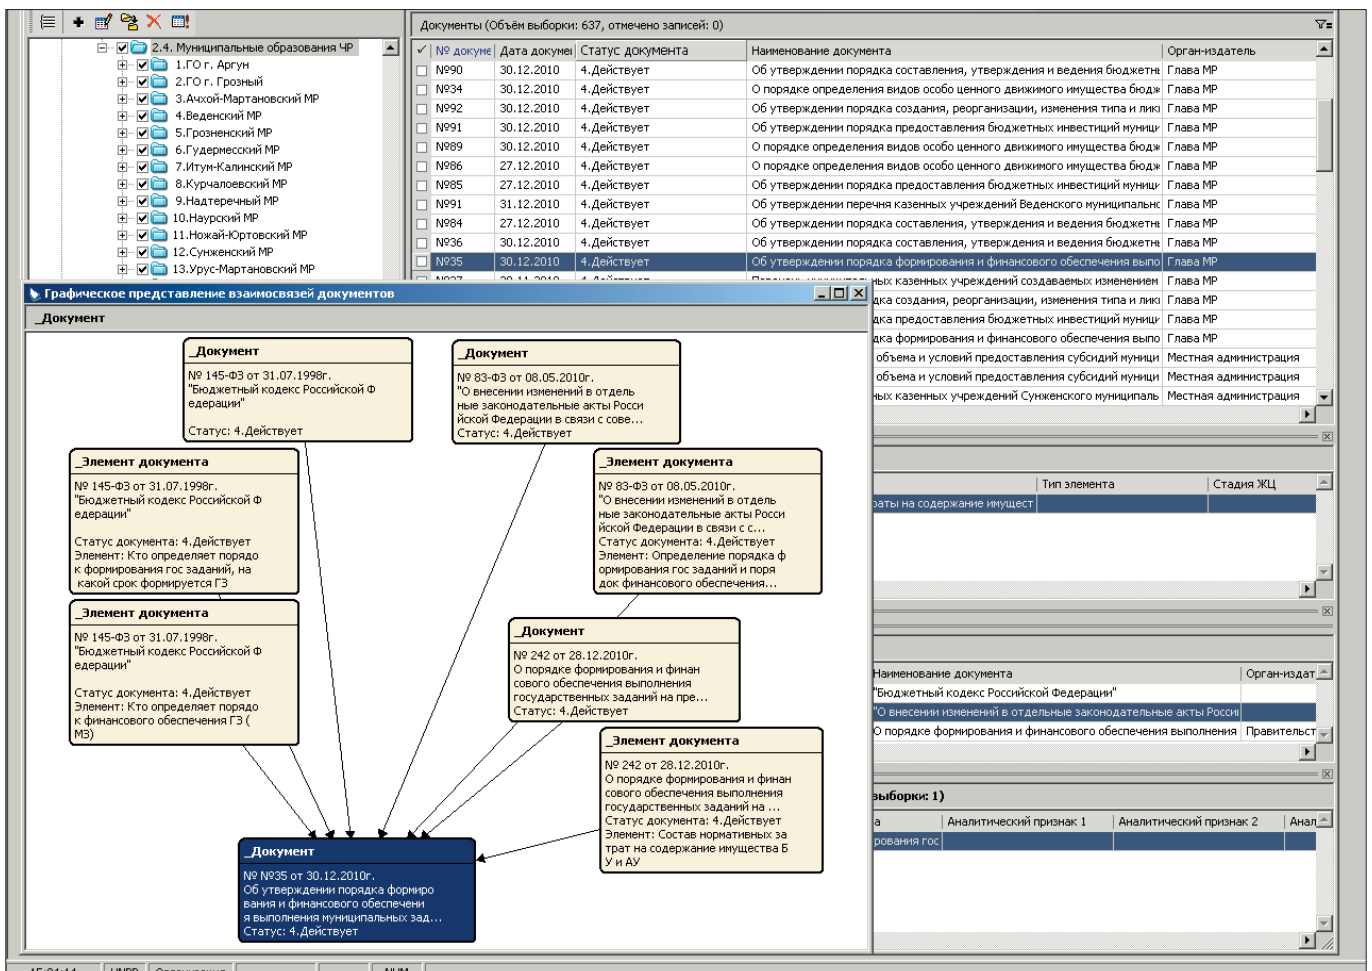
2.4. Муниципальные образования ЧР
1.ГО г. Аргун
2.ГО г. Грозный
3.Ачхой-Мартановский МР
4.Веденский МР
5.Грозненский МР
6.Гудермесский МР
7.Итум-Калинский МР
8.Курчалоевский МР
9.Надтеречный МР
10.Наурский МР
11.Ножай-Юртовский МР
12.Сунженский МР
13.Урус-Мартановский МР

Документы (Объём выборки: 637, отмечено записей: 0)

| ✓ | № докуме | Дата докуме | Статус документа | Наименование документа | Орган-издатель |
|---|---|---|---|---|---|
| | №90 | 30.12.2010 | 4.Действует | Об утверждении порядка составления, утверждения и ведения бюджетн | Глава МР |
| | №34 | 30.12.2010 | 4.Действует | О порядке определения видов особо ценного движимого имущества бюдж | Глава МР |
| | №92 | 30.12.2010 | 4.Действует | Об утверждении порядка создания, реорганизации, изменения типа и ликв | Глава МР |
| | №91 | 30.12.2010 | 4.Действует | Об утверждении порядка предоставления бюджетных инвестиций муниц | Глава МР |
| | №89 | 30.12.2010 | 4.Действует | О порядке определения видов особо ценного движимого имущества бюдж | Глава МР |
| | №86 | 27.12.2010 | 4.Действует | О порядке определения видов особо ценного движимого имущества бюдж | Глава МР |
| | №85 | 27.12.2010 | 4.Действует | Об утверждении порядка предоставления бюджетных инвестиций муниц | Глава МР |
| | №91 | 31.12.2010 | 4.Действует | Об утверждении перечня казенных учреждений Веденского муниципальн | Глава МР |
| | №84 | 27.12.2010 | 4.Действует | Об утверждении порядка составления, утверждения и ведения бюджетн | Глава МР |
| | №36 | 30.12.2010 | 4.Действует | Об утверждении порядка составления, утверждения и ведения бюджетн | Глава МР |
| | №35 | 30.12.2010 | 4.Действует | Об утверждении порядка формирования и финансового обеспечения выпо | Глава МР |
| | | | | ных казенных учреждений создаваемых изменением | Глава МР |
| | | | | дка создания, реорганизации, изменения типа и лик | Глава МР |
| | | | | дка предоставления бюджетных инвестиций муниц | Глава МР |
| | | | | дка формирования и финансового обеспечения выпо | Глава МР |
| | | | | объема и условий предоставления субсидий муници | Местная администрация |
| | | | | объема и условий предоставления субсидий муници | Местная администрация |
| | | | | ных казенных учреждений Сунженского муниципаль | Местная администрация |

Графическое представление взаимосвязей документов
_Документ

_Документ
№ 145-ФЗ от 31.07.1998г. "Бюджетный кодекс Российской Федерации"
Статус: 4.Действует

_Документ
№ 83-ФЗ от 08.05.2010г. "О внесении изменений в отдельные законодательные акты Российской Федерации в связи с сове...
Статус: 4.Действует

_Элемент документа
№ 145-ФЗ от 31.07.1998г. "Бюджетный кодекс Российской Федерации"
Статус документа: 4.Действует
Элемент: Кто определяет порядок формирования гос заданий, на какой срок формируется ГЗ

_Элемент документа
№ 83-ФЗ от 08.05.2010г. "О внесении изменений в отдельные законодательные акты Российской Федерации в связи с с...
Статус документа: 4.Действует
Элемент: Определение порядка формирования гос заданий и порядок финансового обеспечения...

_Элемент документа
№ 145-ФЗ от 31.07.1998г. "Бюджетный кодекс Российской Федерации"
Статус документа: 4.Действует
Элемент: Кто определяет порядок финансового обеспечения ГЗ (МЗ)

_Документ
№ 242 от 28.12.2010г. О порядке формирования и финансового обеспечения выполнения государственных заданий на пре...
Статус: 4.Действует

_Элемент документа
№ 242 от 28.12.2010г. О порядке формирования и финансового обеспечения выполнения государственных заданий на ...
Статус документа: 4.Действует
Элемент: Состав нормативных затрат на содержание имущества БУ и АУ

_Документ
№ №35 от 30.12.2010г. Об утверждении порядка формирования и финансового обеспечения выполнения муниципальных зад...
Статус: 4.Действует

Тип элемента | Стадия ЖЦ
раты на содержание имущест

Наименование документа | Орган-издат
"Бюджетный кодекс Российской Федерации"
"О внесении изменений в отдельные законодательные акты Росси
О порядке формирования и финансового обеспечения выполнения | Правительст

выборки: 1)
а | Аналитический признак 1 | Аналитический признак 2 | Анал
рования гос

NUM